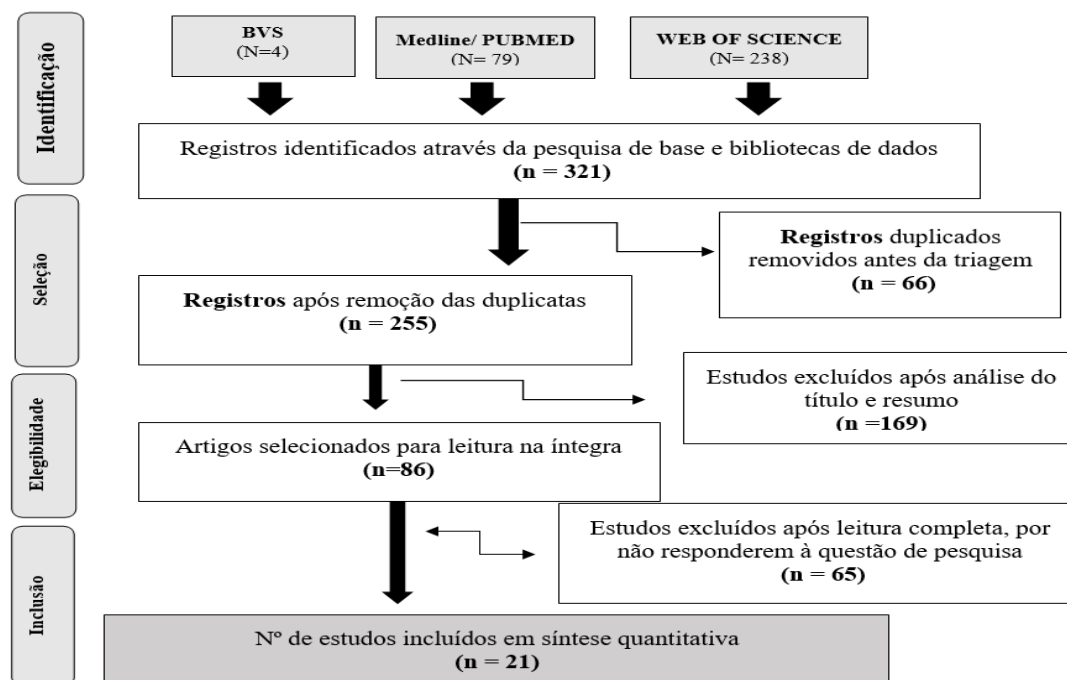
Identificação

BVS
(N=4)

Medline/ PUBMED
(N= 79)

WEB OF SCIENCE
(N= 238)

Registros identificados através da pesquisa de base e bibliotecas de dados
(n = 321)

Seleção

Registros duplicados removidos antes da triagem
(n = 66)

Registros após remoção das duplicatas
(n = 255)

Elegibilidade

Estudos excluídos após análise do título e resumo
(n =169)

Artigos selecionados para leitura na íntegra
(n=86)

Inclusão

Estudos excluídos após leitura completa, por não responderem à questão de pesquisa
(n = 65)

Nº de estudos incluídos em síntese quantitativa
(n = 21)